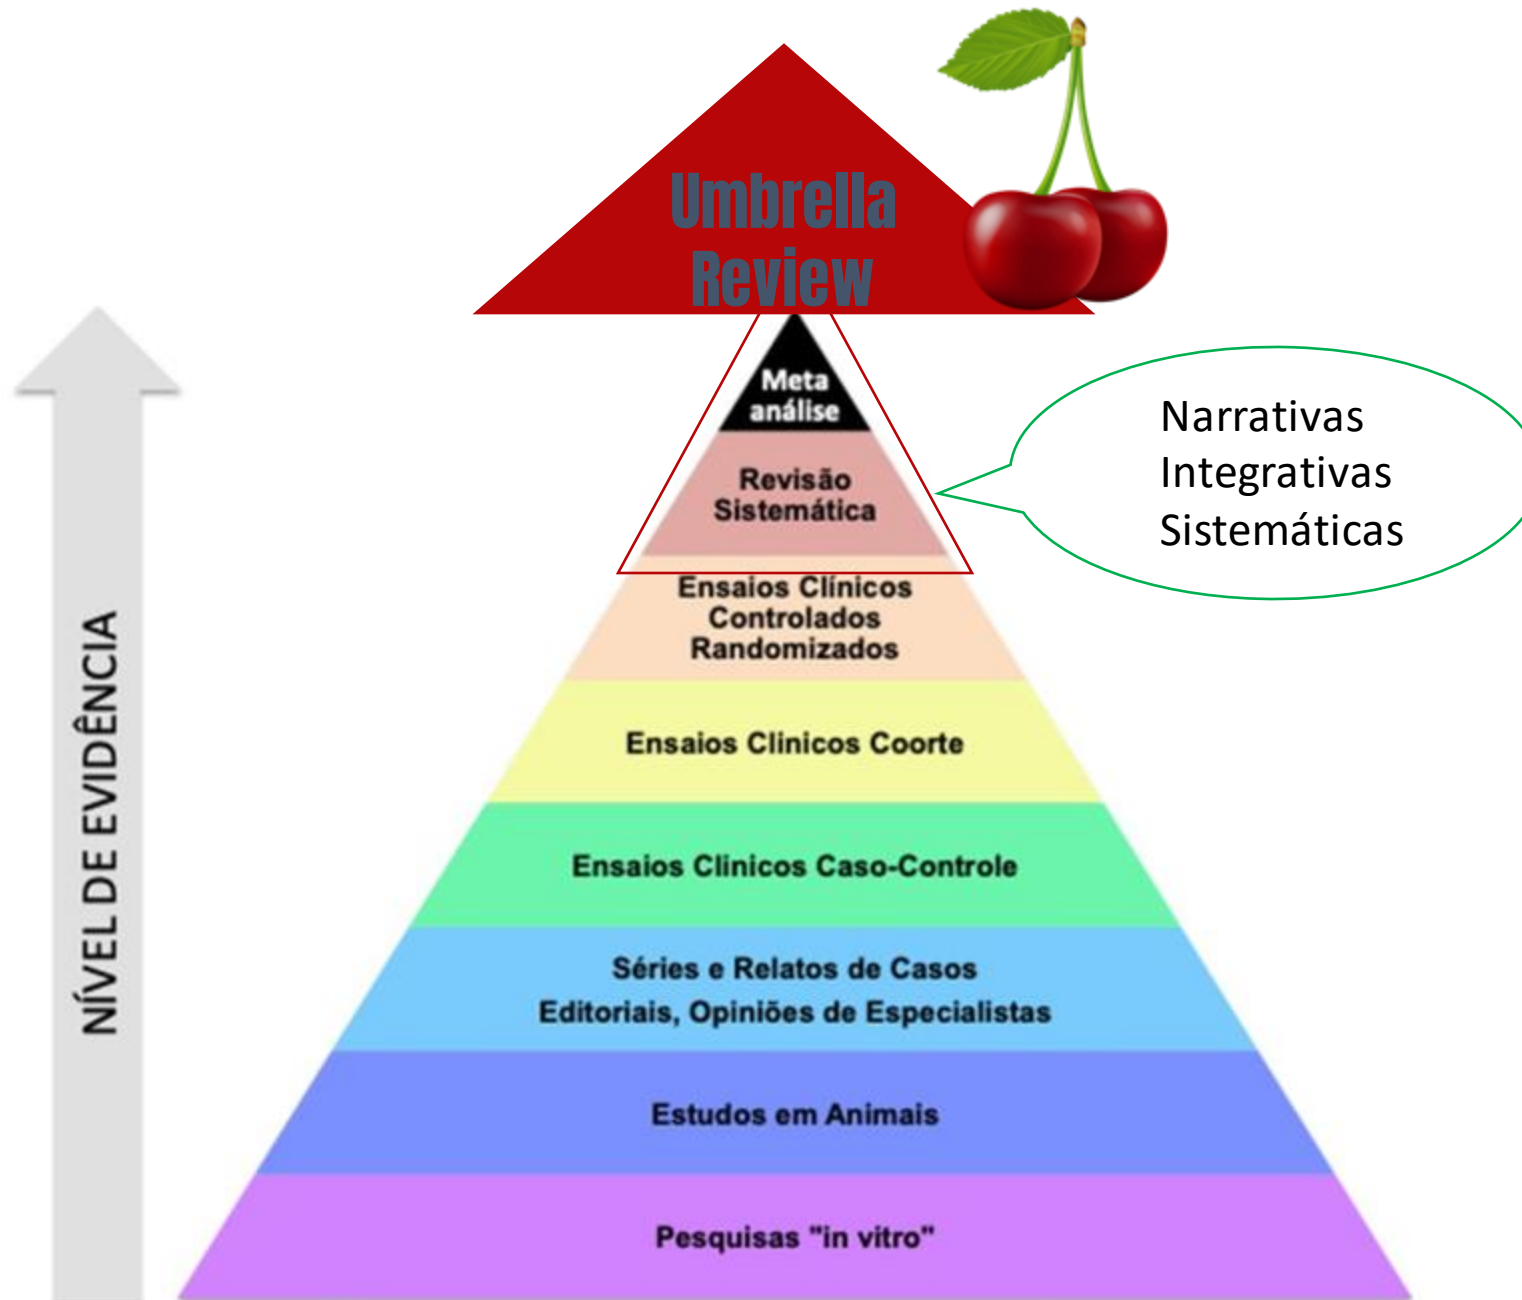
Umbrella Review

Meta análise

Revisão Sistemática

Narrativas
Integrativas
Sistemáticas

Ensaios Clínicos Controlados Randomizados

Ensaios Clinicos Coorte

Ensaios Clinicos Caso-Controle

Séries e Relatos de Casos
Editoriais, Opiniões de Especialistas

Estudos em Animais

Pesquisas "in vitro"

NÍVEL DE EVIDÊNCIA